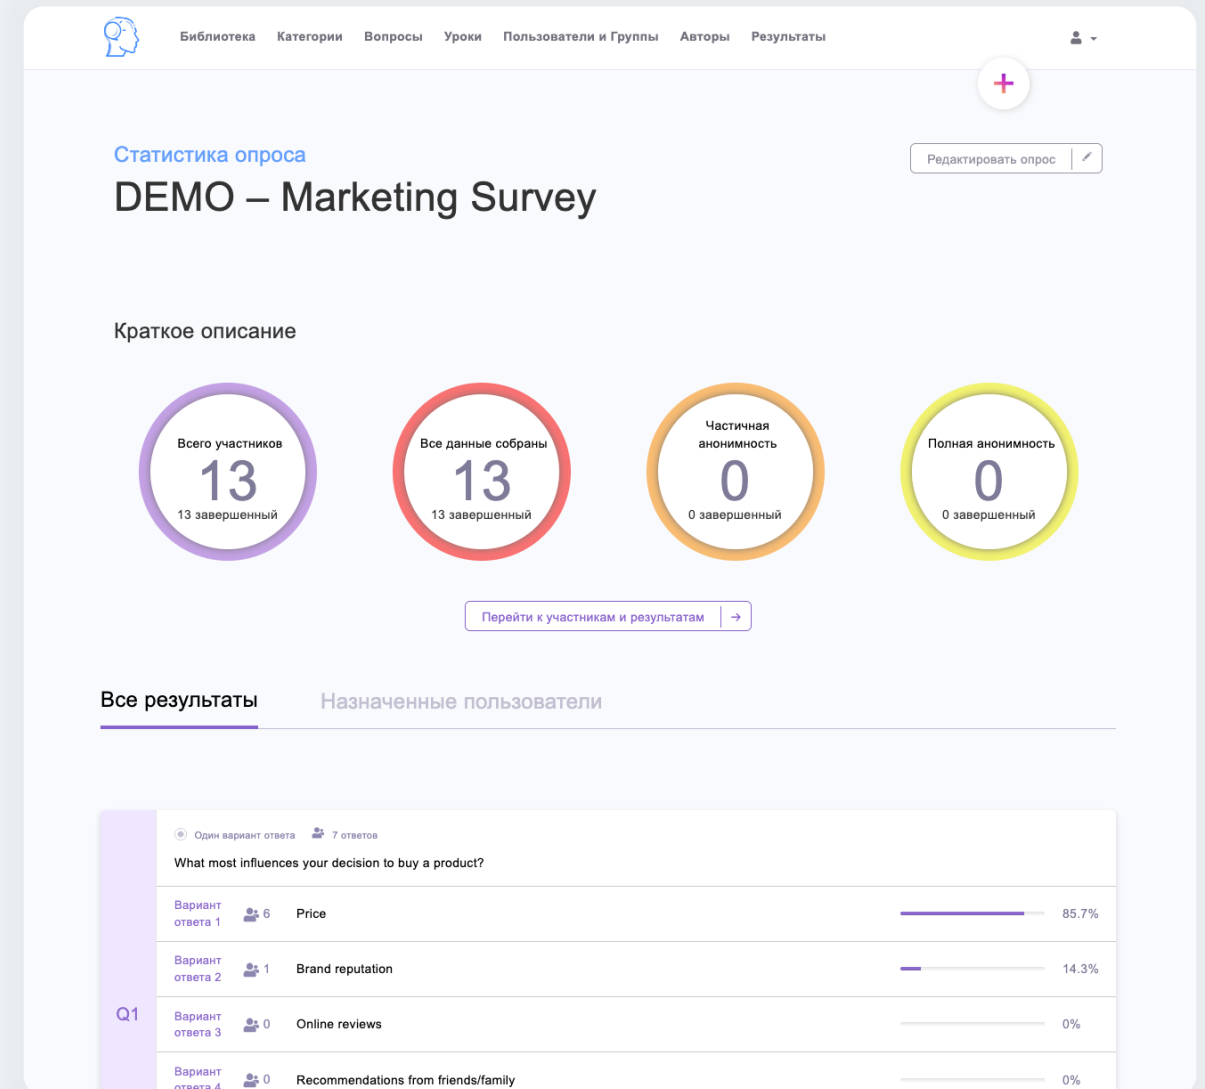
Библиотека Категории Вопросы Уроки Пользователи и Группы Авторы Результаты

+

Статистика опроса

DEMO – Marketing Survey

Редактировать опрос

Краткое описание

Всего участников
13
13 завершенный

Все данные собраны
13
13 завершенный

Частичная анонимность
0
0 завершенный

Полная анонимность
0
0 завершенный

Перейти к участникам и результатам →

Все результаты

Назначенные пользователи

Q1

Один вариант ответа 7 ответов

What most influences your decision to buy a product?

| | | | |
|---|---|---|---|
| Вариант ответа 1 | 6 | Price | 85.7% |
| Вариант ответа 2 | 1 | Brand reputation | 14.3% |
| Вариант ответа 3 | 0 | Online reviews | 0% |
| Вариант ответа 4 | 0 | Recommendations from friends/family | 0% |